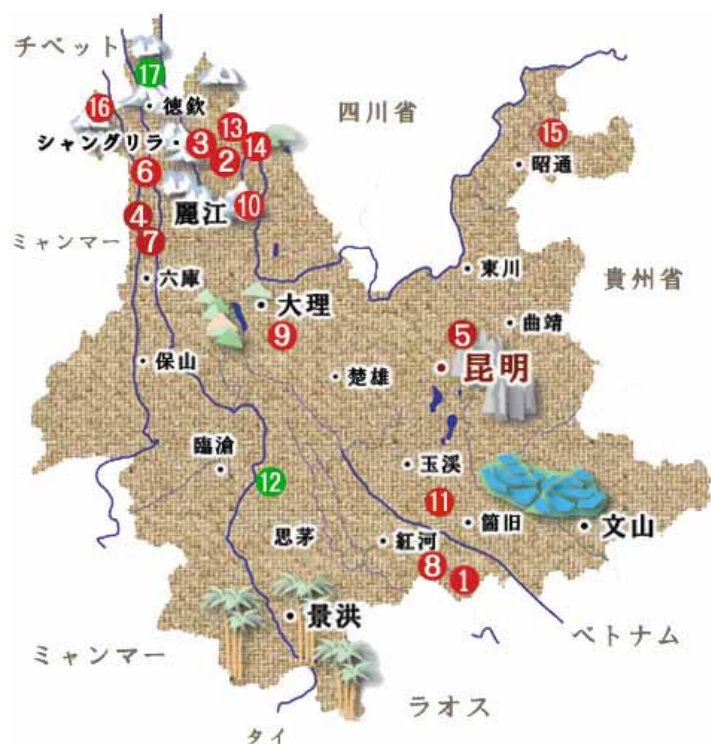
チベット
17
16
徳欽
四川省
15
シャングリラ
3
13
14
2
昭通
6
麗江
10
4
ミャンマー
7
東川
六庫
貴州省
大理
5
曲靖
9
昆明
保山
楚雄
臨滄
玉渓
12
11
箇旧
文山
思茅
紅河
8
1
景洪
ベトナム
ミャンマー
ラオス
タイ